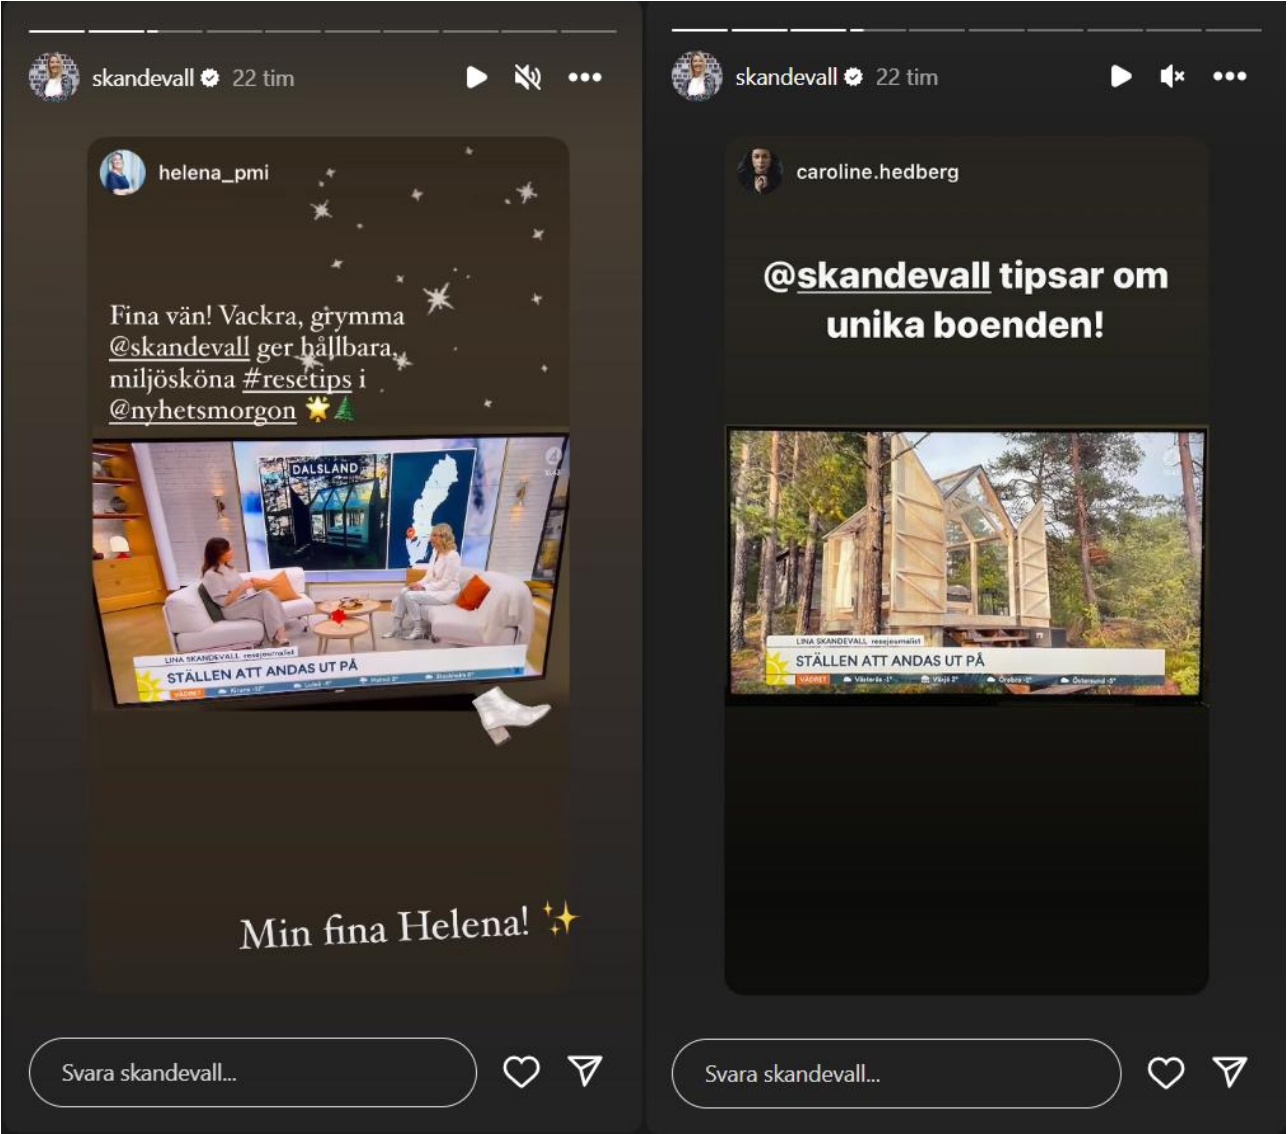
skandevall 22 tim

helena_pmi

Fina vän! Vackra, grymma @skandevall ger hållbara, miljösköna #resetips i @nyhetsmorgon 🌟🎄

DALSLAND

LINA SKANDEVALL resejournalist
STÄLLEN ATT ANDAS UT PÅ
VÄDRET Kiruna -12° Luleå -8° Malmö 2° Stockholm 0°

Min fina Helena! ✨

Svara skandevall...

skandevall 22 tim

caroline.hedberg

@skandevall tipsar om unika boenden!

LINA SKANDEVALL resejournalist
STÄLLEN ATT ANDAS UT PÅ
VÄDRET Västerås -1° Växjö 2° Örebro -2° Östersund -5°

Svara skandevall...